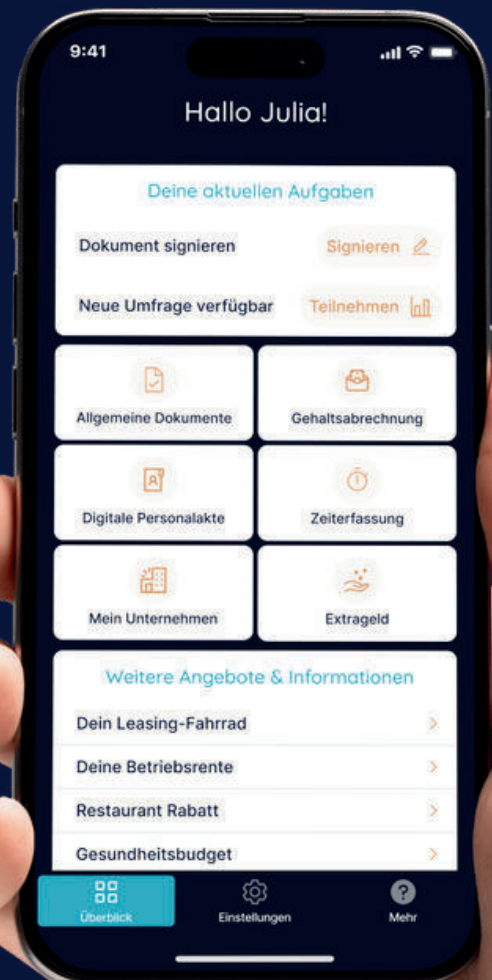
9:41

Hallo Julia!

Deine aktuellen Aufgaben

Dokument signieren
Signieren

Neue Umfrage verfügbar
Teilnehmen

Allgemeine Dokumente

Gehaltsabrechnung

Digitale Personalakte

Zeiterfassung

Mein Unternehmen

Extrageld

Weitere Angebote & Informationen

Dein Leasing-Fahrrad

Deine Betriebsrente

Restaurant Rabatt

Gesundheitsbudget

Überblick

Einstellungen

Mehr